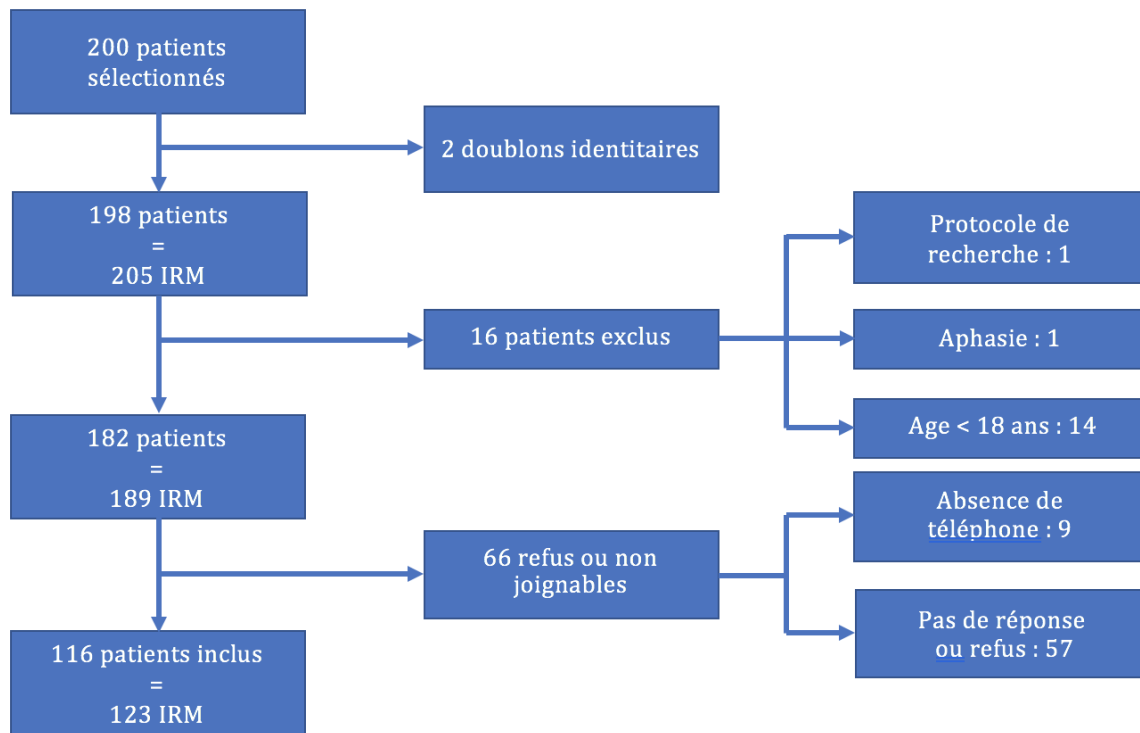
200 patients sélectionnés

2 doublons identitaires

198 patients
=
205 IRM

Protocole de recherche : 1

16 patients exclus

Aphasie : 1

Age < 18 ans : 14

182 patients
=
189 IRM

Absence de téléphone : 9

66 refus ou non joignables

Pas de réponse ou refus : 57

116 patients inclus
=
123 IRM